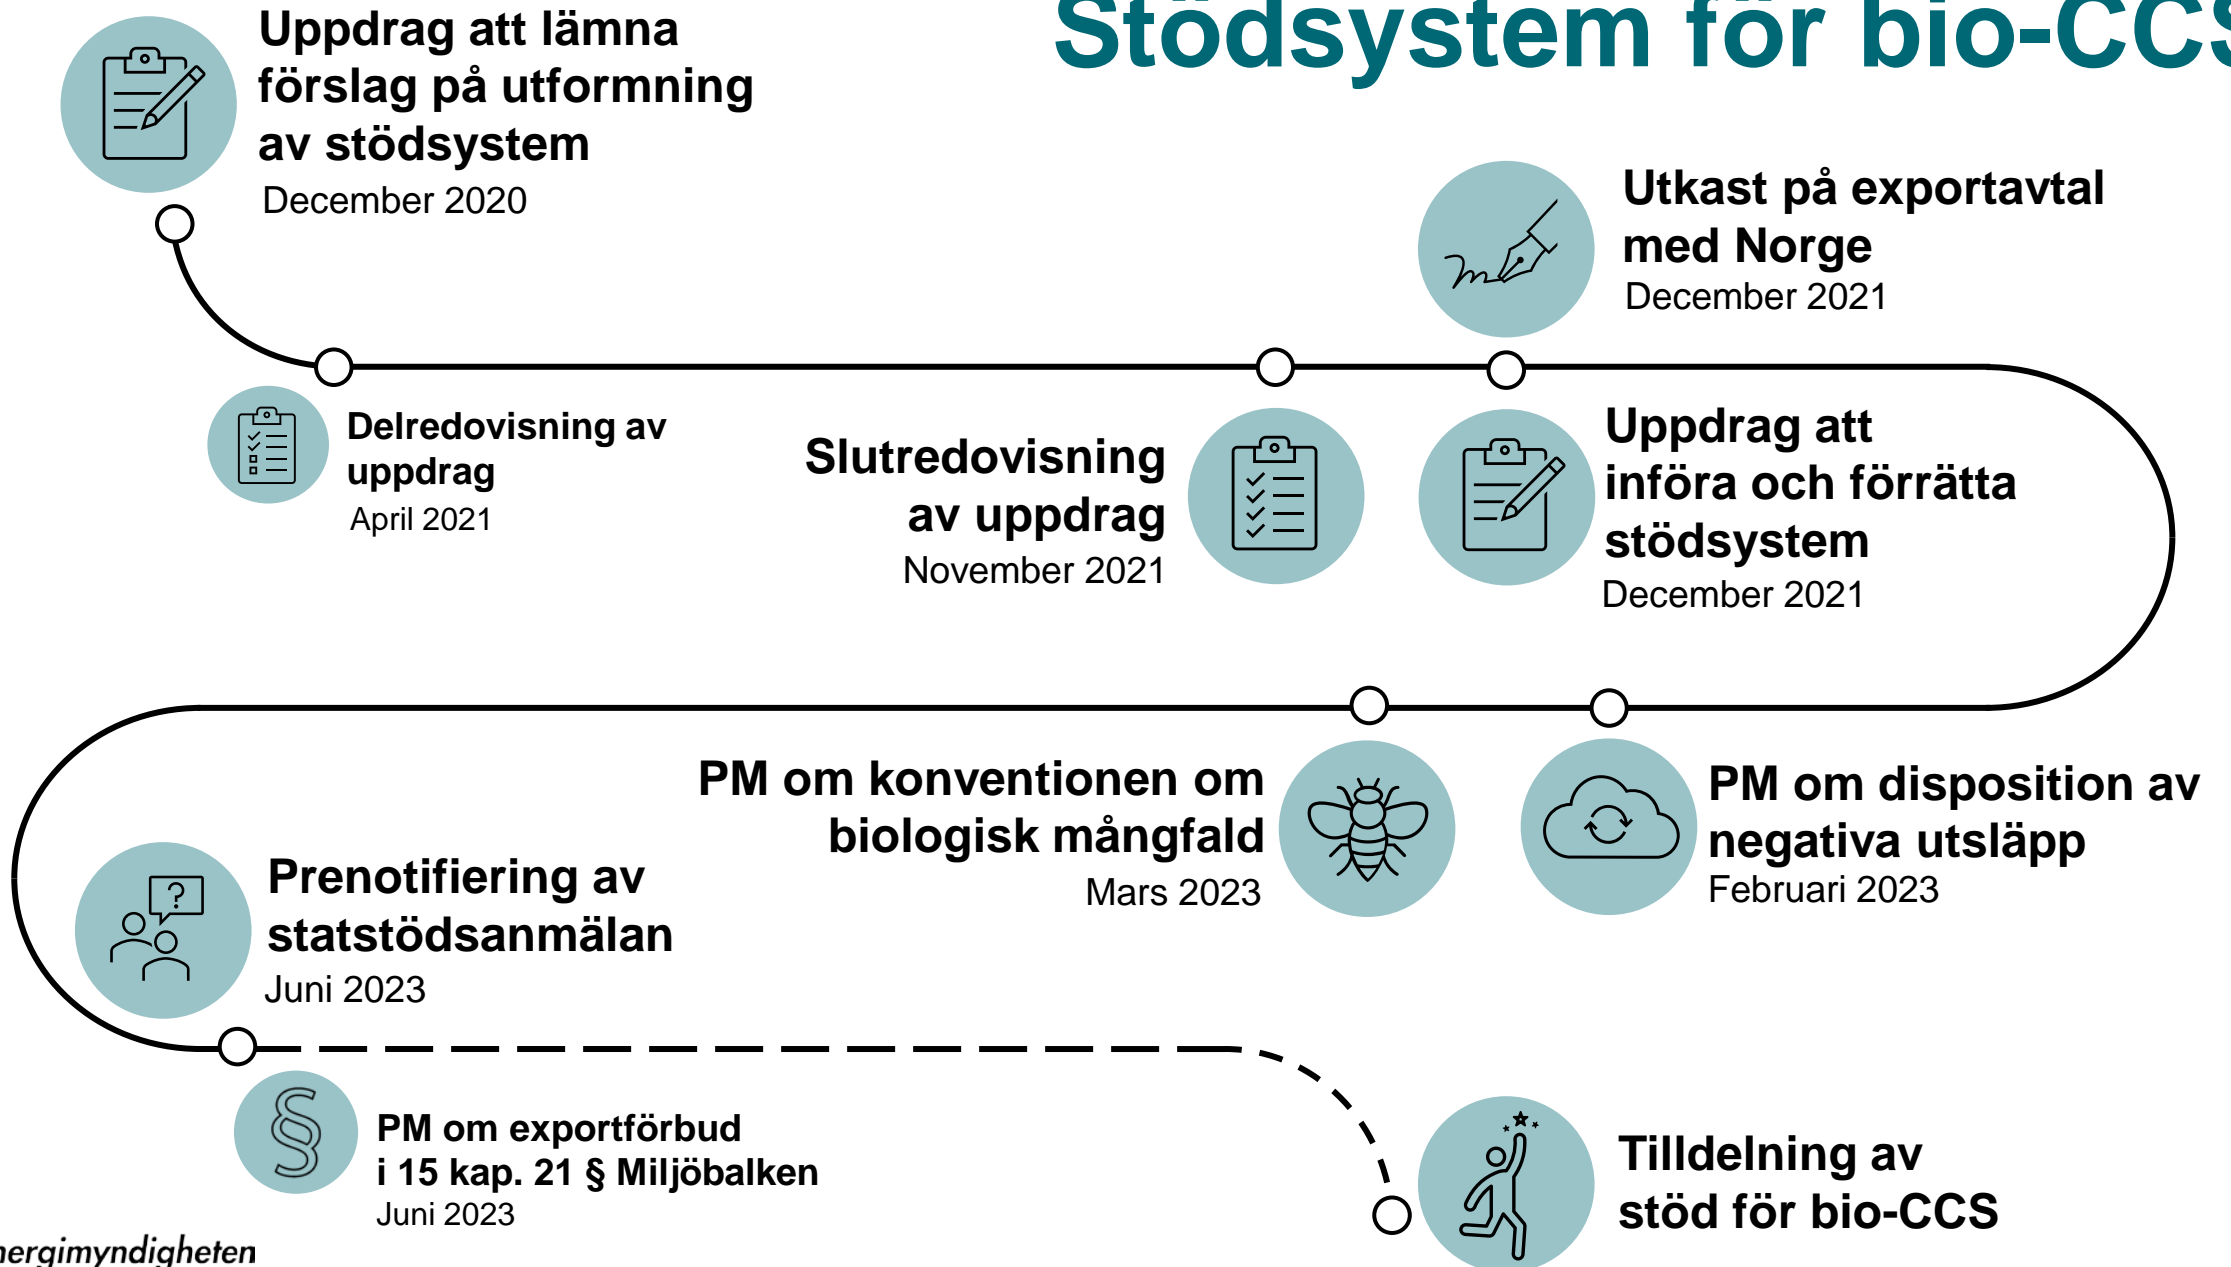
Stödsystem för bio-CC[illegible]

Uppdrag att lämna förslag på utformning av stödsystem
December 2020

Utkast på exportavtal med Norge
December 2021

Delredovisning av uppdrag
April 2021

Slutredovisning av uppdrag
November 2021

Uppdrag att införa och förrätta stödsystem
December 2021

PM om konventionen om biologisk mångfald
Mars 2023

PM om disposition av negativa utsläpp
Februari 2023

Prenotifiering av statstödsanmälan
Juni 2023

PM om exportförbud i 15 kap. 21 § Miljöbalken
Juni 2023

Tilldelning av stöd för bio-CCS

nergimyndigheten